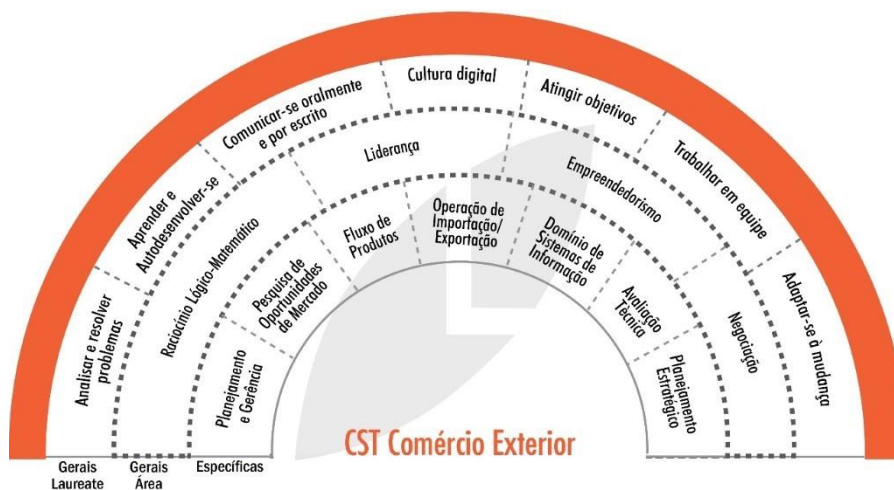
Analisar e resolver problemas

Aprender e Autodesenvolver-se

Comunicar-se oralmente e por escrito

Cultura digital

Atingir objetivos

Trabalhar em equipe

Adaptar-se à mudança

Raciocínio Lógico-Matemático

Liderança

Empreendedorismo

Negociação

Planejamento e Gerência

Pesquisa de Oportunidades de Mercado

Fluxo de Produtos

Operação de Importação/ Exportação

Domínio de Sistemas de Informação

Avaliação Técnica

Planejamento Estratégico

CST Comércio Exterior

Gerais Laureate

Gerais Área

Específicas